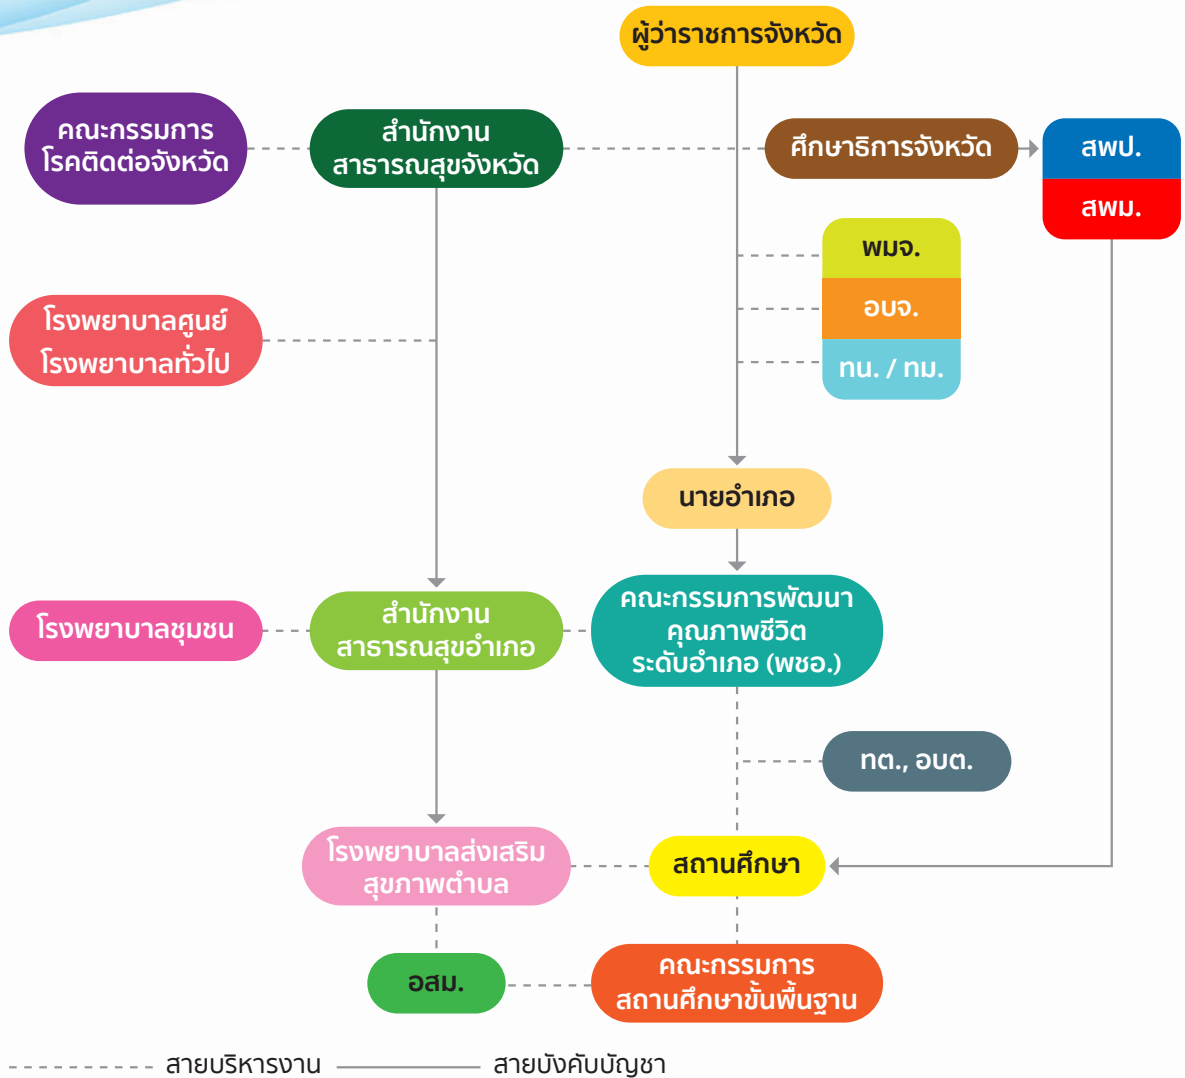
ผู้ว่าราชการจังหวัด

คณะกรรมการโรคติดต่อจังหวัด

สำนักงานสาธารณสุขจังหวัด

ศึกษาธิการจังหวัด

สพป.

สพม.

พมจ.

อบจ.

ทน. / ทม.

โรงพยาบาลศูนย์
โรงพยาบาลทั่วไป

นายอำเภอ

โรงพยาบาลชุมชน

สำนักงานสาธารณสุขอำเภอ

คณะกรรมการพัฒนาคุณภาพชีวิตระดับอำเภอ (พชอ.)

ทต., อบต.

โรงพยาบาลส่งเสริมสุขภาพตำบล

สถานศึกษา

อสม.

คณะกรรมการสถานศึกษาขั้นพื้นฐาน

สายบริหารงาน สายบังคับบัญชา